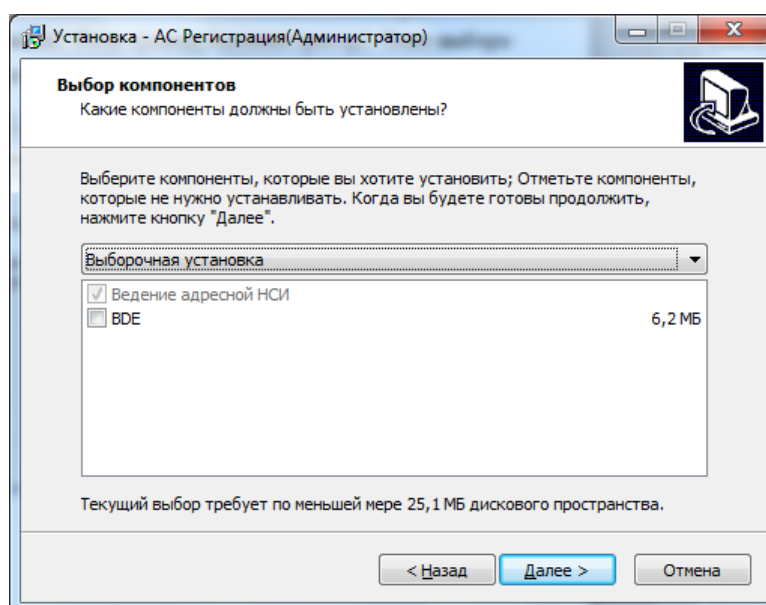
Установка - АС Регистрация(Администратор)

Выбор компонентов
Какие компоненты должны быть установлены?

Выберите компоненты, которые вы хотите установить; Отметьте компоненты, которые не нужно устанавливать. Когда вы будете готовы продолжить, нажмите кнопку "Далее".

Выборочная установка

Ведение адресной НСИ
BDE 6,2 МБ

Текущий выбор требует по меньшей мере 25,1 МБ дискового пространства.

< Назад
Далее >
Отмена